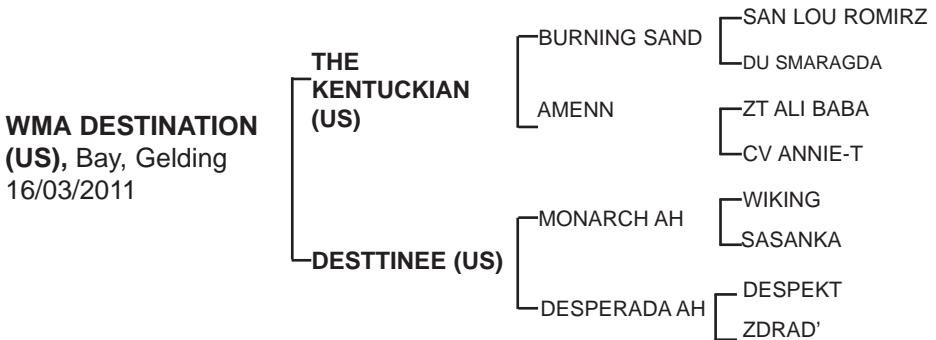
WMA DESTINATION (US), Bay, Gelding 16/03/2011

THE KENTUCKIAN (US)

DESTTINEE (US)

BURNING SAND

AMENN

MONARCH AH

DESPERADA AH

SAN LOU ROMIRZ

DU SMARAGDA

ZT ALI BABA

CV ANNIE-T

WIKING

SASANKA

DESPEKT

ZDRAD'